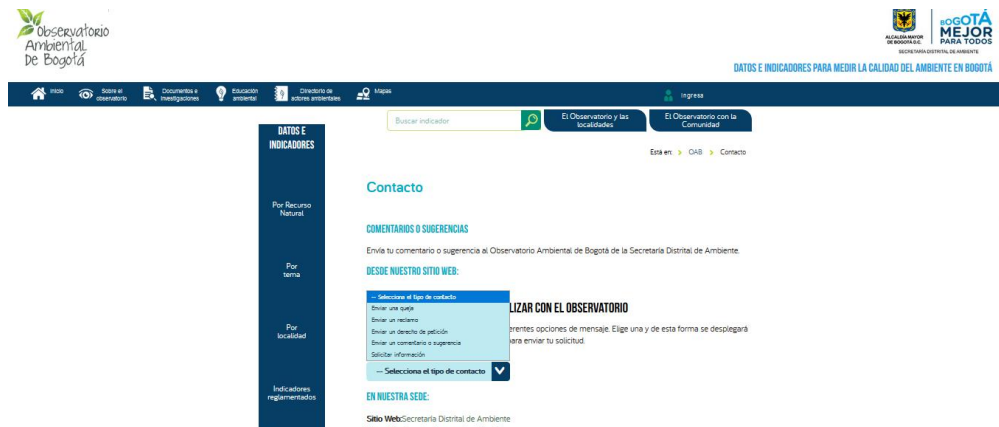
Observatorio Ambiental De Bogotá

ALCALDÍA MAYOR DE BOGOTÁ D.C.
BOGOTÁ MEJOR PARA TODOS
SECRETARÍA DISTRITAL DE AMBIENTE

DATOS E INDICADORES PARA MEDIR LA CALIDAD DEL AMBIENTE EN BOGOTÁ

Inicio | Sobre el observatorio | Documentos e Investigaciones | Educación ambiental | Directorio de actores ambientales | Mapas | Ingresa

Buscar indicador
El Observatorio y las localidades
El Observatorio con la Comunidad

DATOS E INDICADORES
Por Recurso Natural
Por tema
Por localidad
Indicadores reglamentados

Está en: > OAB > Contacto

Contacto

COMENTARIOS O SUGERENCIAS

Envía tu comentario o sugerencia al Observatorio Ambiental de Bogotá de la Secretaría Distrital de Ambiente.

DESDE NUESTRO SITIO WEB:

-- Selecciona el tipo de contacto
Enviar una queja
Enviar un reclamo
Enviar un derecho de petición
Enviar un comentario o sugerencia
Solicitar información

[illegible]LIZAR CON EL OBSERVATORIO

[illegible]erentes opciones de mensaje. Elige una y de esta forma se desplegará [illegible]para enviar tu solicitud.

-- Selecciona el tipo de contacto

EN NUESTRA SEDE:

Sitio Web:Secretaría Distrital de Ambiente